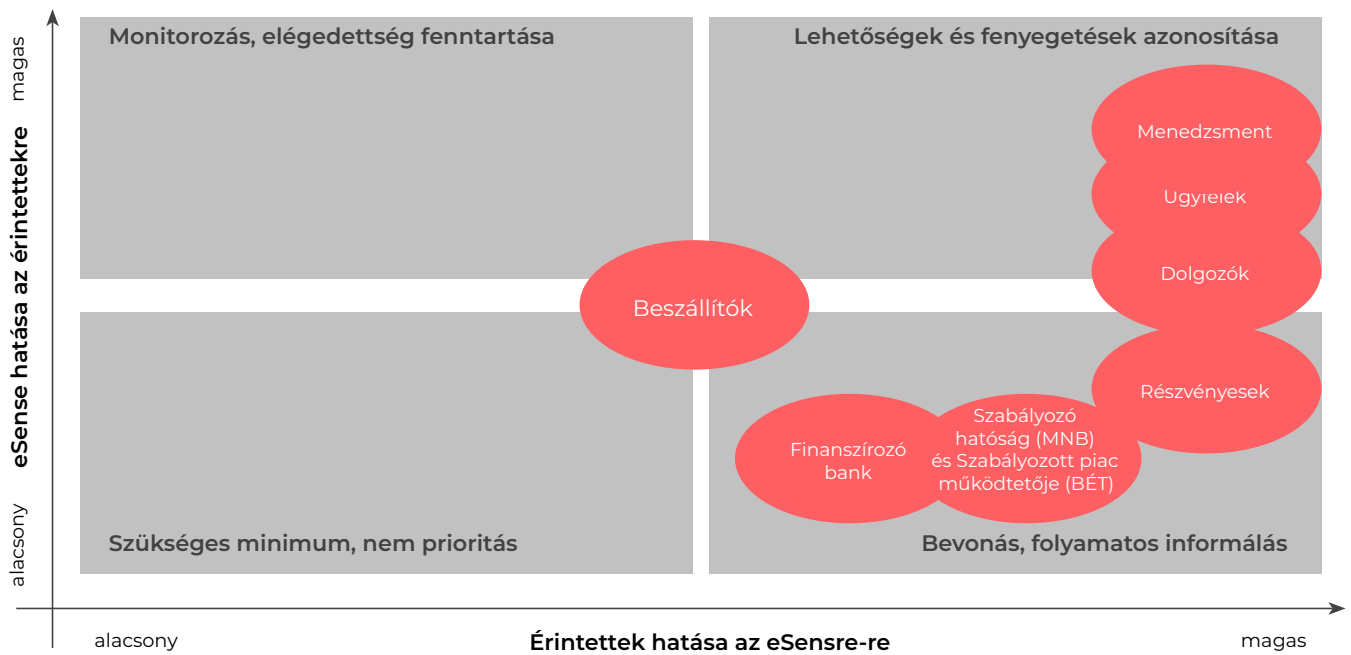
magas

eSense hatása az érintettekre

alacsony

Monitorozás, elégedettség fenntartása

Lehetőségek és fenyegetések azonosítása

Menedzsment

Ügyfelek

Dolgozók

Beszállítók

Részvényesek

Szabályozó hatóság (MNB) és Szabályozott piac működtetője (BÉT)

Finanszírozó bank

Szükséges minimum, nem prioritás

Bevonás, folyamatos informálás

alacsony

Érintettek hatása az eSensre-re

magas